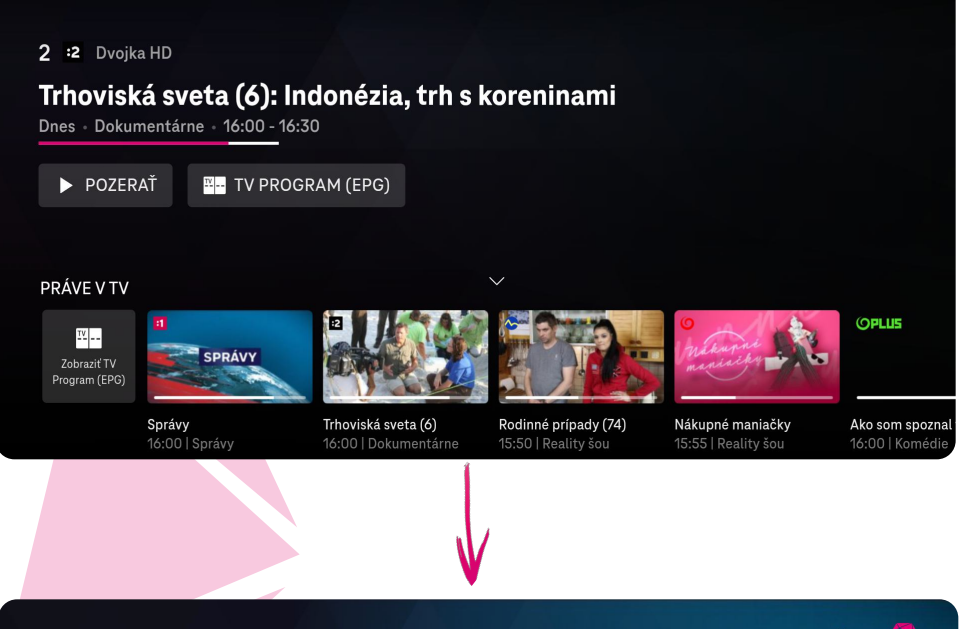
2 :2 Dvojka HD

Trhoviská sveta (6): Indonézia, trh s koreninami

Dnes • Dokumentárne • 16:00 - 16:30

POZERAŤ

TV PROGRAM (EPG)

PRÁVE V TV

Zobraziť TV Program (EPG)

:1 SPRÁVY

Správy
16:00 | Správy

:2

Trhoviská sveta (6)
16:00 | Dokumentárne

Rodinné prípady (74)
15:50 | Reality šou

Nákupné maniačky

Nákupné maniačky
15:55 | Reality šou

PLUS

Ako som spoznal
16:00 | Komédie